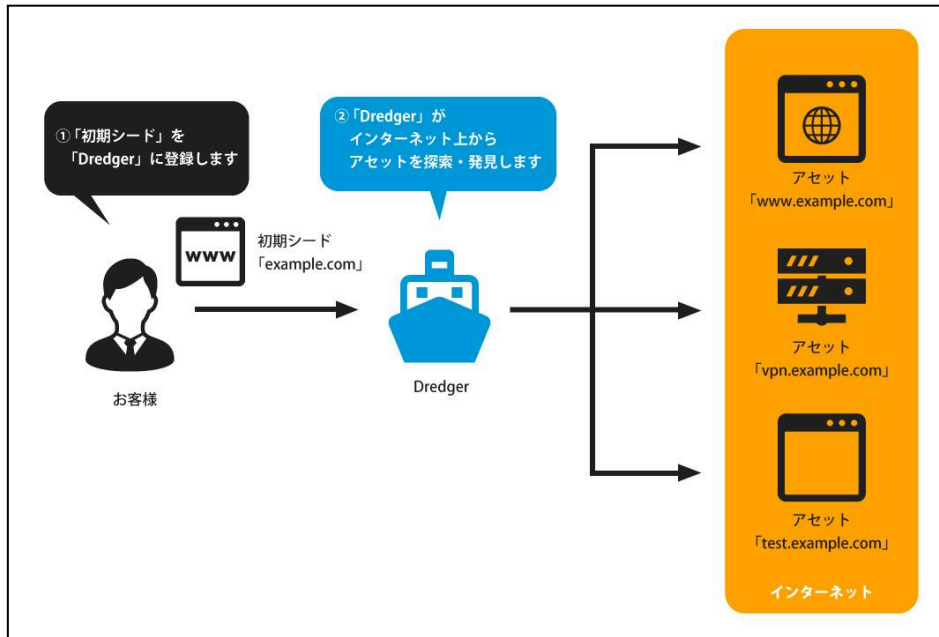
①「初期シード」を「Dredger」に登録します

www

初期シード
「example.com」

お客様

②「Dredger」がインターネット上からアセットを探索・発見します

Dredger

アセット
「www.example.com」

アセット
「vpn.example.com」

アセット
「test.example.com」

インターネット